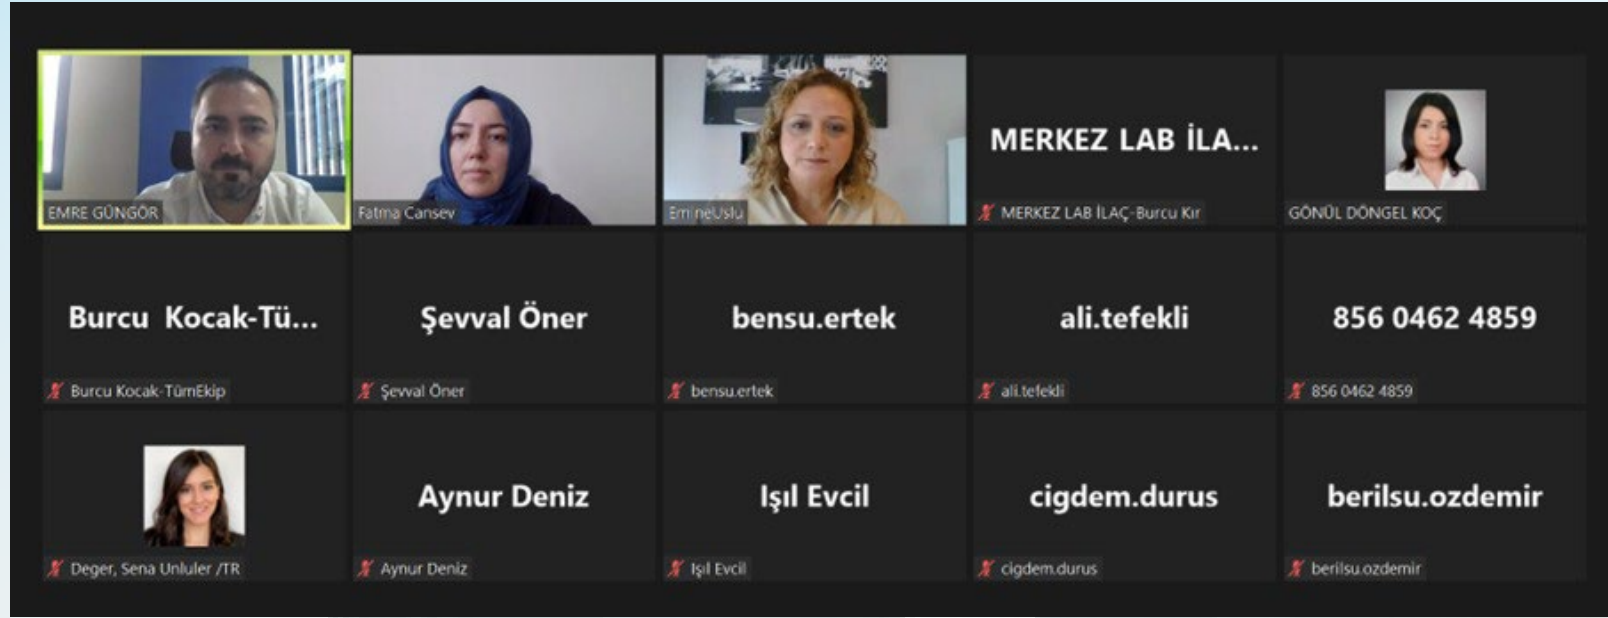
EMRE GÜNGÖR

Fatma Cansev

EmineUslu

MERKEZ LAB İLA...

MERKEZ LAB İLAÇ-Burcu Kır

GÖNÜL DÖNGEL KOÇ

Burcu Kocak-Tü...

Burcu Kocak-TümEkip

Şevval Öner

Şevval Öner

bensu.ertek

bensu.ertek

ali.tefekli

ali.tefekli

856 0462 4859

856 0462 4859

Deger, Sena Unluler /TR

Aynur Deniz

Aynur Deniz

Işıl Evcil

Işıl Evcil

cigdem.durus

cigdem.durus

berilsu.ozdemir

berilsu.ozdemir